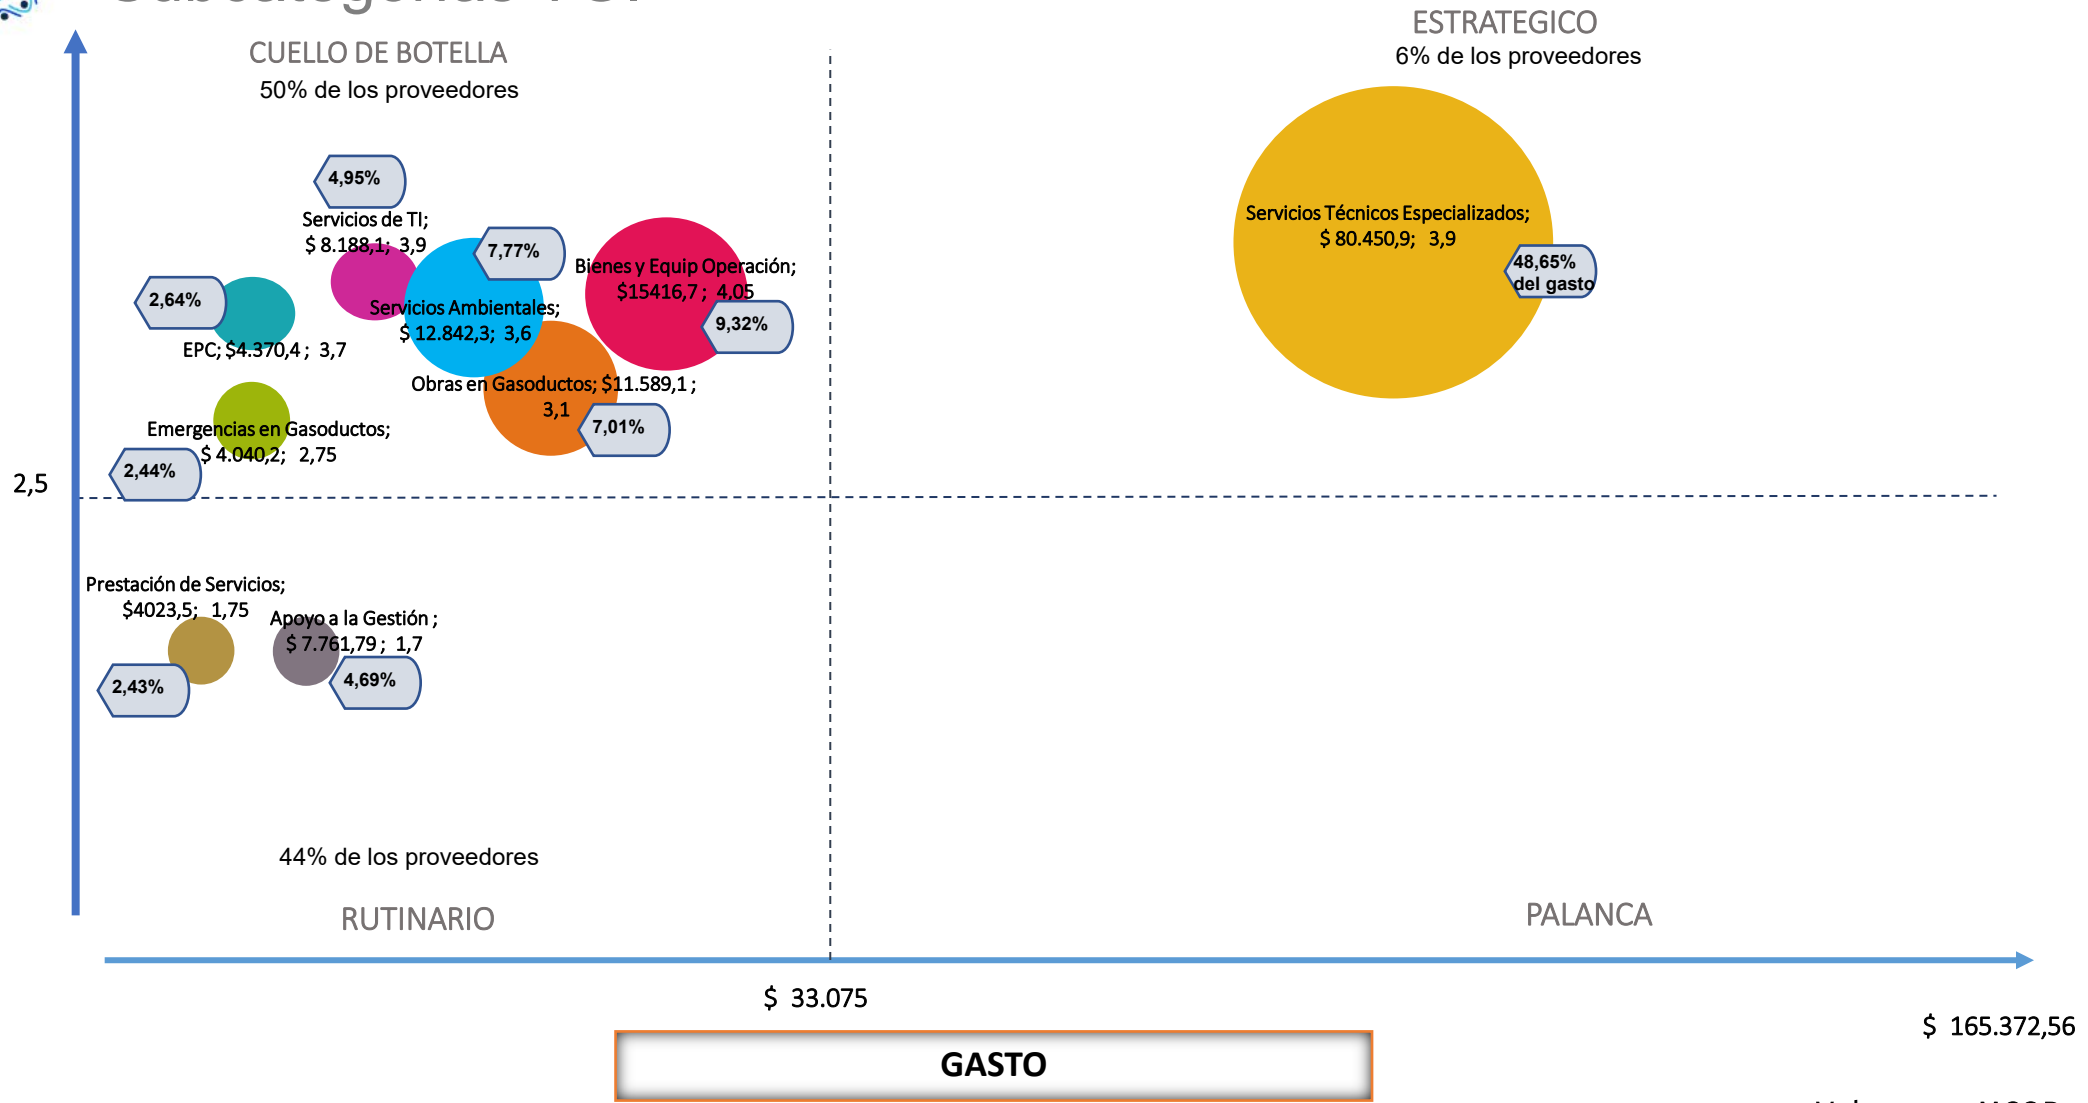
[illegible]

CUELLO DE BOTELLA

50% de los proveedores

ESTRATEGICO

6% de los proveedores

4,95%

Servicios de TI; $ 8.188,1; 3,9

7,77%

Bienes y Equip Operación; $15416,7; 4,05

9,32%

2,64%

Servicios Ambientales; $ 12.842,3; 3,6

EPC; $4.370,4; 3,7

Obras en Gasoductos; $11.589,1; 3,1

7,01%

Emergencias en Gasoductos; $ 4.040,2; 2,75

2,44%

Servicios Técnicos Especializados; $ 80.450,9; 3,9

48,65% del gasto

2,5

Prestación de Servicios; $4023,5; 1,75

Apoyo a la Gestión; $ 7.761,79; 1,7

2,43%

4,69%

44% de los proveedores

RUTINARIO

PALANCA

$ 33.075

$ 165.372,56

GASTO

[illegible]